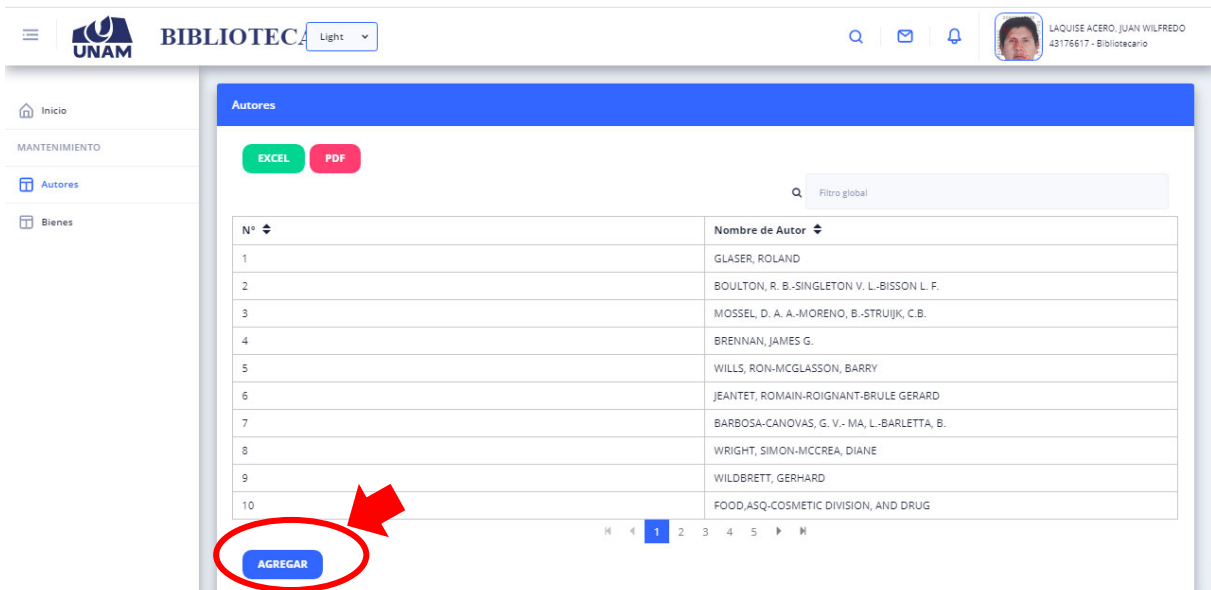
UNAM BIBLIOTEC Light

LAQUISE ACERO, JUAN WILFREDO
43176617 - Bibliotecario

Inicio
MANTENIMIENTO
Autores
Bienes

Autores

EXCEL PDF

Filtro global

| N° | Nombre de Autor |
|---|---|
| 1 | GLASER, ROLAND |
| 2 | BOULTON, R. B.-SINGLETON V. L.-BISSON L. F. |
| 3 | MOSSEL, D. A. A.-MORENO, B.-STRUIJK, C.B. |
| 4 | BRENNAN, JAMES G. |
| 5 | WILLS, RON-MCGLASSON, BARRY |
| 6 | JEANTET, ROMAIN-ROIGNANT-BRULE GERARD |
| 7 | BARBOSA-CANOVAS, G. V.- MA, L.-BARLETTA, B. |
| 8 | WRIGHT, SIMON-MCCREA, DIANE |
| 9 | WILDBRETT, GERHARD |
| 10 | FOOD,ASQ-COSMETIC DIVISION, AND DRUG |

1 2 3 4 5

AGREGAR